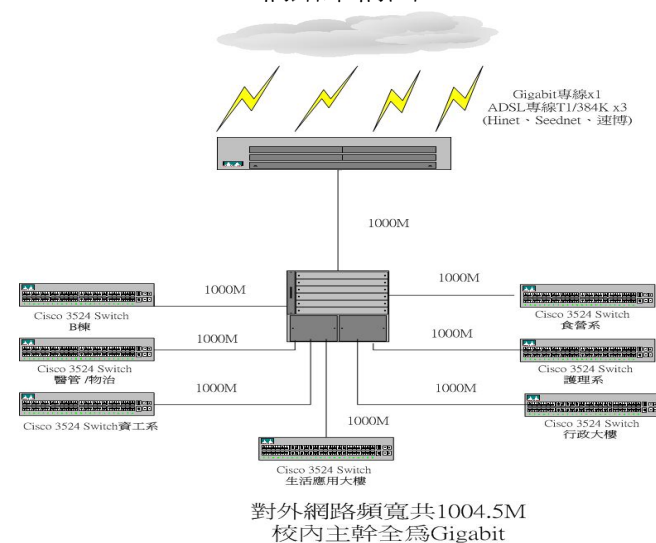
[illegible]

Gigabit專線x1
ADSL專線T1/384K x3
(Hinet、Seednet、速博)

1000M

1000M

Cisco 3524 Switch
B棟

1000M

Cisco 3524 Switch
醫管 /物治

1000M

Cisco 3524 Switch資工系

1000M

Cisco 3524 Switch
食營系

1000M

Cisco 3524 Switch
護理系

1000M

Cisco 3524 Switch
行政大樓

1000M

Cisco 3524 Switch
生活應用大樓

對外網路頻寬共1004.5M
校內主幹全爲Gigabit